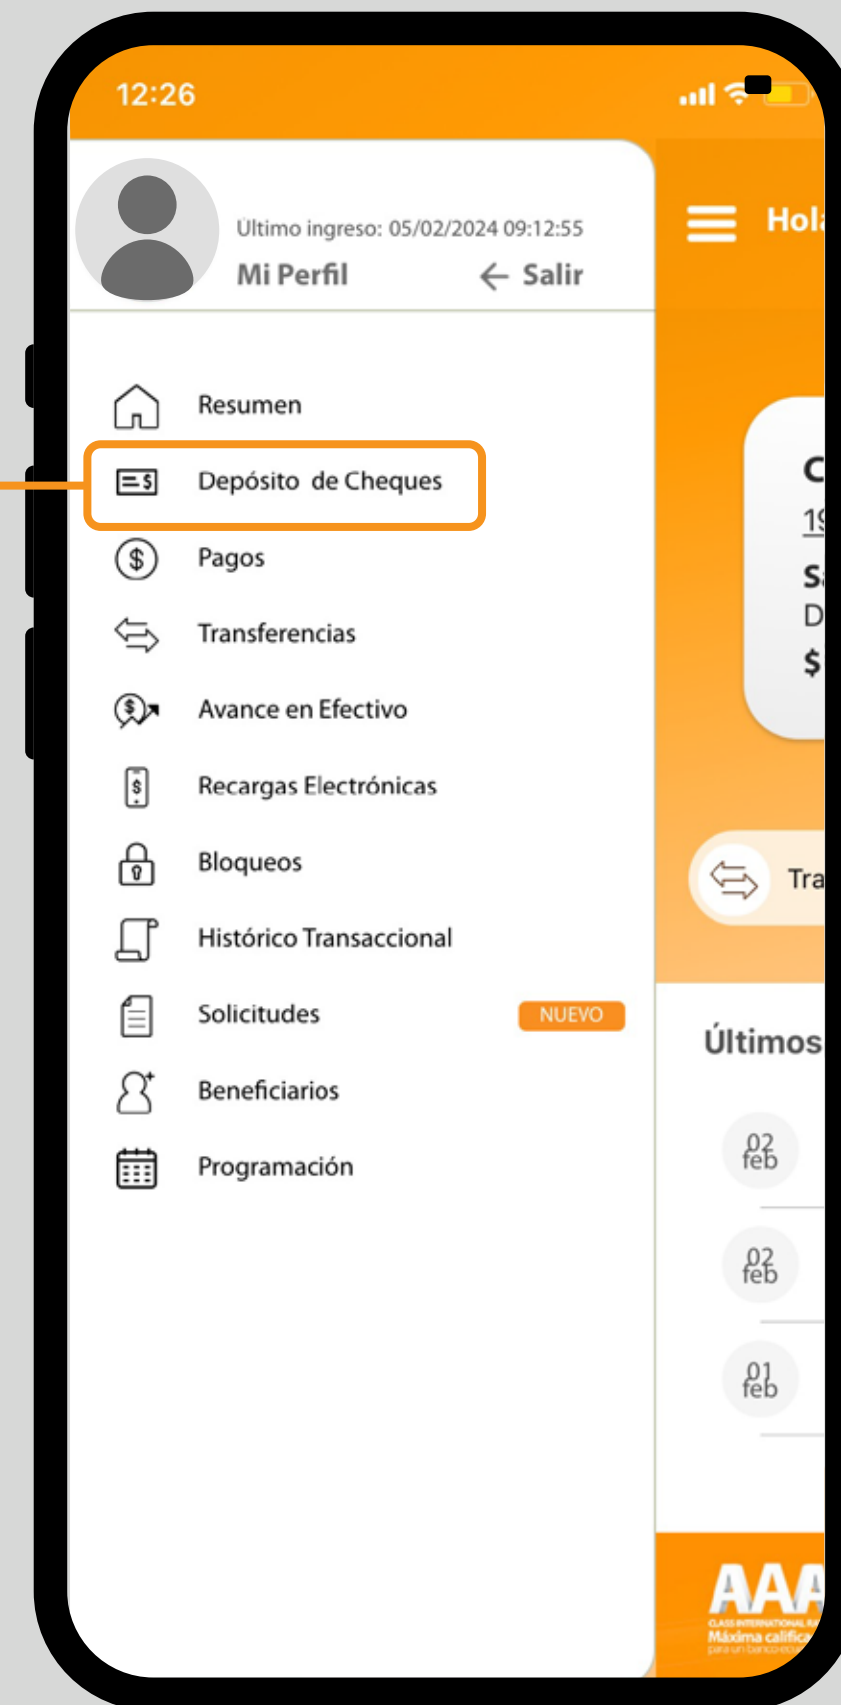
12:26

Último ingreso: 05/02/2024 09:12:55

Mi Perfil

Salir

Hol

Resumen

Depósito de Cheques

Pagos

Transferencias

Avance en Efectivo

Recargas Electrónicas

Bloqueos

Histórico Transaccional

Solicitudes

NUEVO

Beneficiarios

Programación

C

19

S

D

$

Tra

Últimos

02 feb

02 feb

01 feb

AAA

CLASS INTERNATIONAL RA

Máxima califica

para un banco es